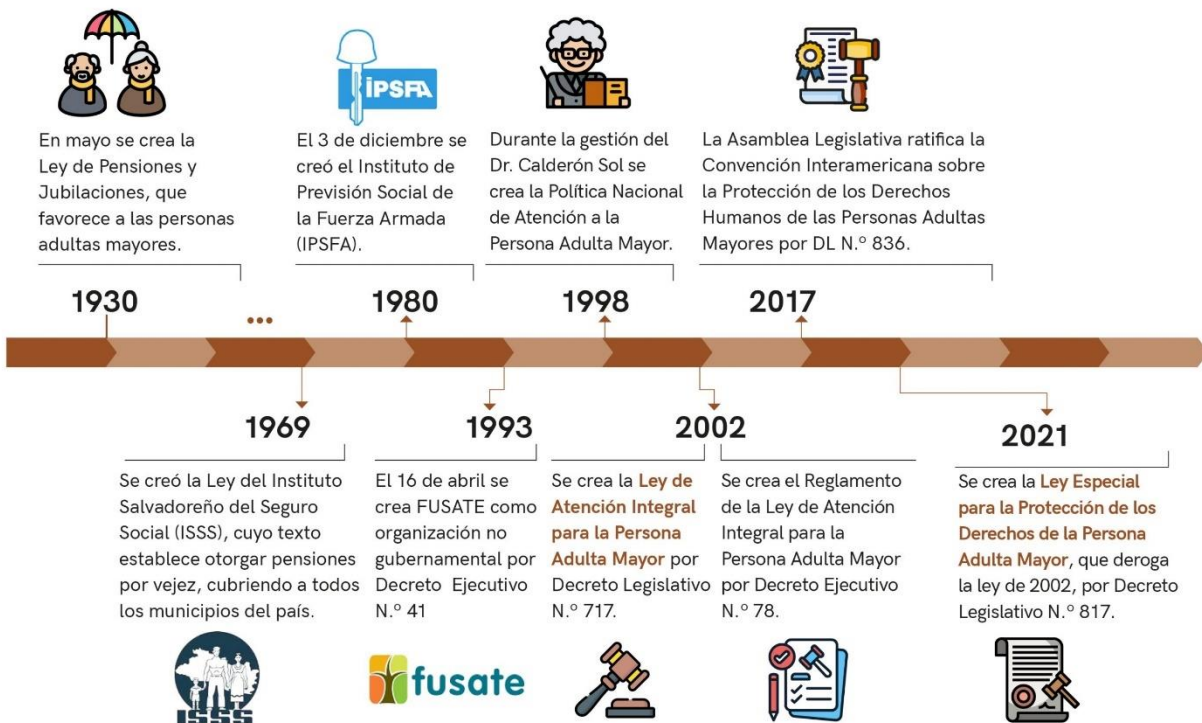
IPSFA

En mayo se crea la Ley de Pensiones y Jubilaciones, que favorece a las personas adultas mayores.

1930

...

El 3 de diciembre se creó el Instituto de Previsión Social de la Fuerza Armada (IPSFA).

1980

Durante la gestión del Dr. Calderón Sol se crea la Política Nacional de Atención a la Persona Adulta Mayor.

1998

La Asamblea Legislativa ratifica la Convención Interamericana sobre la Protección de los Derechos Humanos de las Personas Adultas Mayores por DL N.° 836.

2017

1969

Se creó la Ley del Instituto Salvadoreño del Seguro Social (ISSS), cuyo texto establece otorgar pensiones por vejez, cubriendo a todos los municipios del país.

1993

El 16 de abril se crea FUSATE como organización no gubernamental por Decreto Ejecutivo N.° 41

2002

Se crea la Ley de Atención Integral para la Persona Adulta Mayor por Decreto Legislativo N.° 717.

Se crea el Reglamento de la Ley de Atención Integral para la Persona Adulta Mayor por Decreto Ejecutivo N.° 78.

2021

Se crea la Ley Especial para la Protección de los Derechos de la Persona Adulta Mayor, que deroga la ley de 2002, por Decreto Legislativo N.° 817.

ISSS

fusate